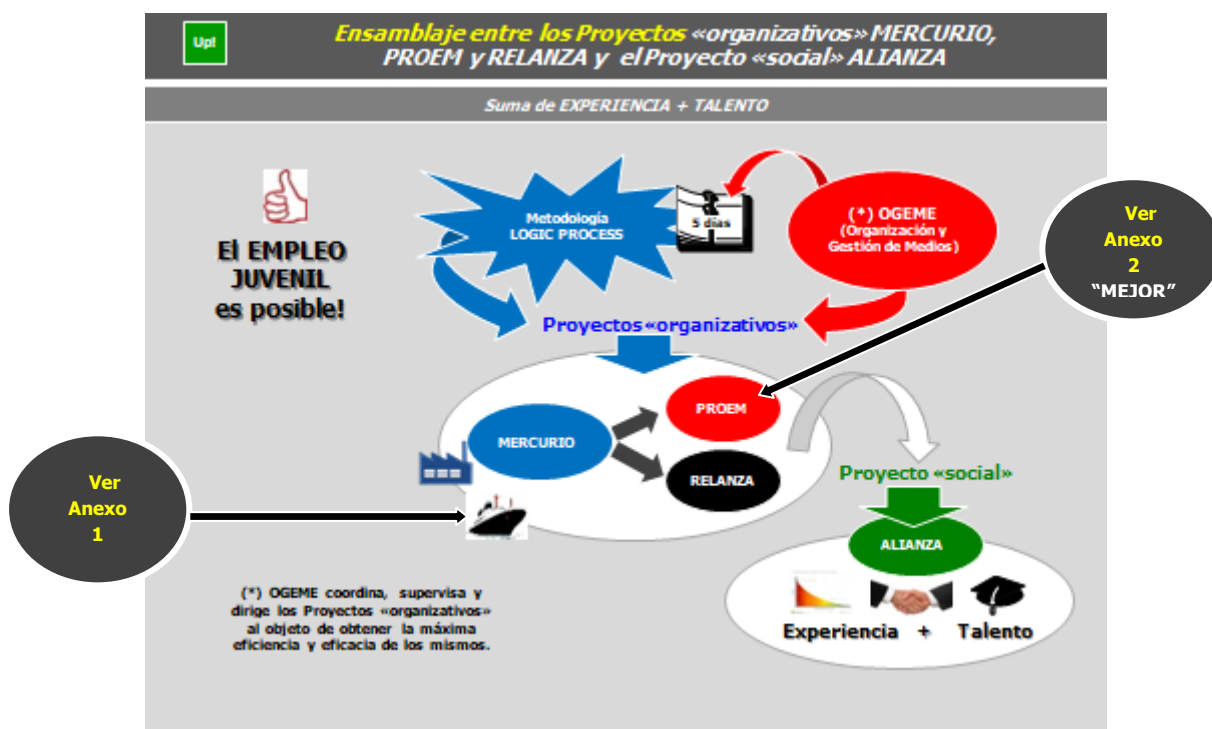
Up!

Ensamblaje entre los Proyectos «organizativos» MERCURIO, PROEM y RELANZA y el Proyecto «social» ALIANZA

Suma de EXPERIENCIA + TALENTO

El EMPLEO JUVENIL es posible!

Metodología LOGIC PROCESS

5 días

(*) OGEME (Organización y Gestión de Medios)

Ver Anexo 2 "MEJOR"

Proyectos «organizativos»

MERCURIO

PROEM

RELANZA

Proyecto «social»

ALIANZA

Ver Anexo 1

(*) OGEME coordina, supervisa y dirige los Proyectos «organizativos» al objeto de obtener la máxima eficiencia y eficacia de los mismos.

Experiencia + Talento